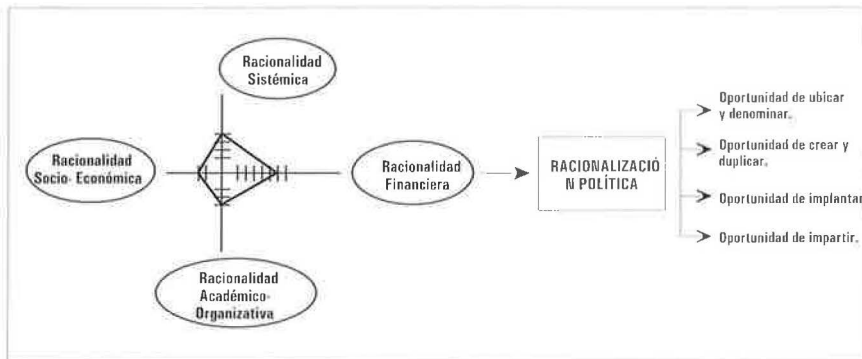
Racionalidad Sistémica

Racionalidad Socio- Económica

Racionalidad Financiera

Racionalidad Académico-Organizativa

RACIONALIZACIÓN POLÍTICA

Oportunidad de ubicar y denominar.

Oportunidad de crear y duplicar.

Oportunidad de implantar

Oportunidad de impartir.